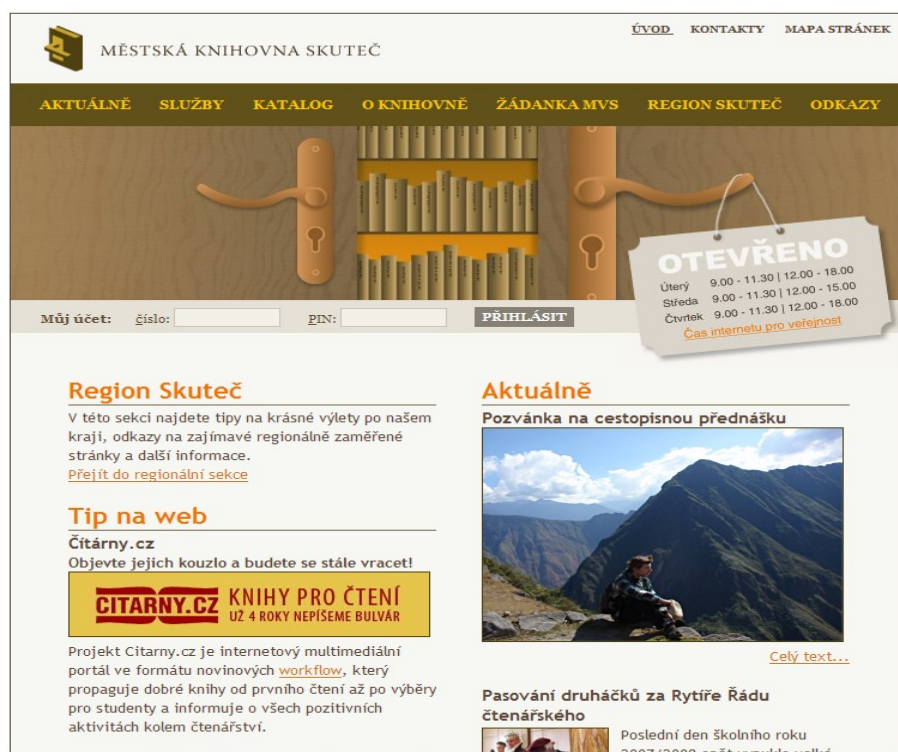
MĚSTSKÁ KNIHOVNA SKUTEČ

ÚVOD KONTAKTY MAPA STRÁNEK

AKTUÁLNĚ SLUŽBY KATALOG O KNIHOVNĚ ŽÁDANKA MVS REGION SKUTEČ ODKAZY

OTEVŘENO
Úterý 9.00 - 11.30 | 12.00 - 18.00
Středa 9.00 - 11.30 | 12.00 - 15.00
Čtvrtek 9.00 - 11.30 | 12.00 - 18.00
Čas internetu pro veřejnost

Můj účet: číslo: PIN: PŘIHLÁSIT

Region Skuteč
V této sekci najdete tipy na krásné výlety po našem kraji, odkazy na zajímavé regionálně zaměřené stránky a další informace.
Přejít do regionální sekce

Tip na web
Čítárny.cz
Objevte jejich kouzlo a budete se stále vracet!
CITARNY.CZ KNIHY PRO ČTENÍ UŽ 4 ROKY NEPÍŠEME BULVÁR
Projekt Citarny.cz je internetový multimediální portál ve formátu novinových workflow, který propaguje dobré knihy od prvního čtení až po výběry pro studenty a informuje o všech pozitivních aktivitách kolem čtenářství.

Aktuálně
Pozvánka na cestopisnou přednášku
Celý text...

Pasování druháčků za Rytíře Řádu čtenářského
Poslední den školního roku 2007/2008 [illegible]